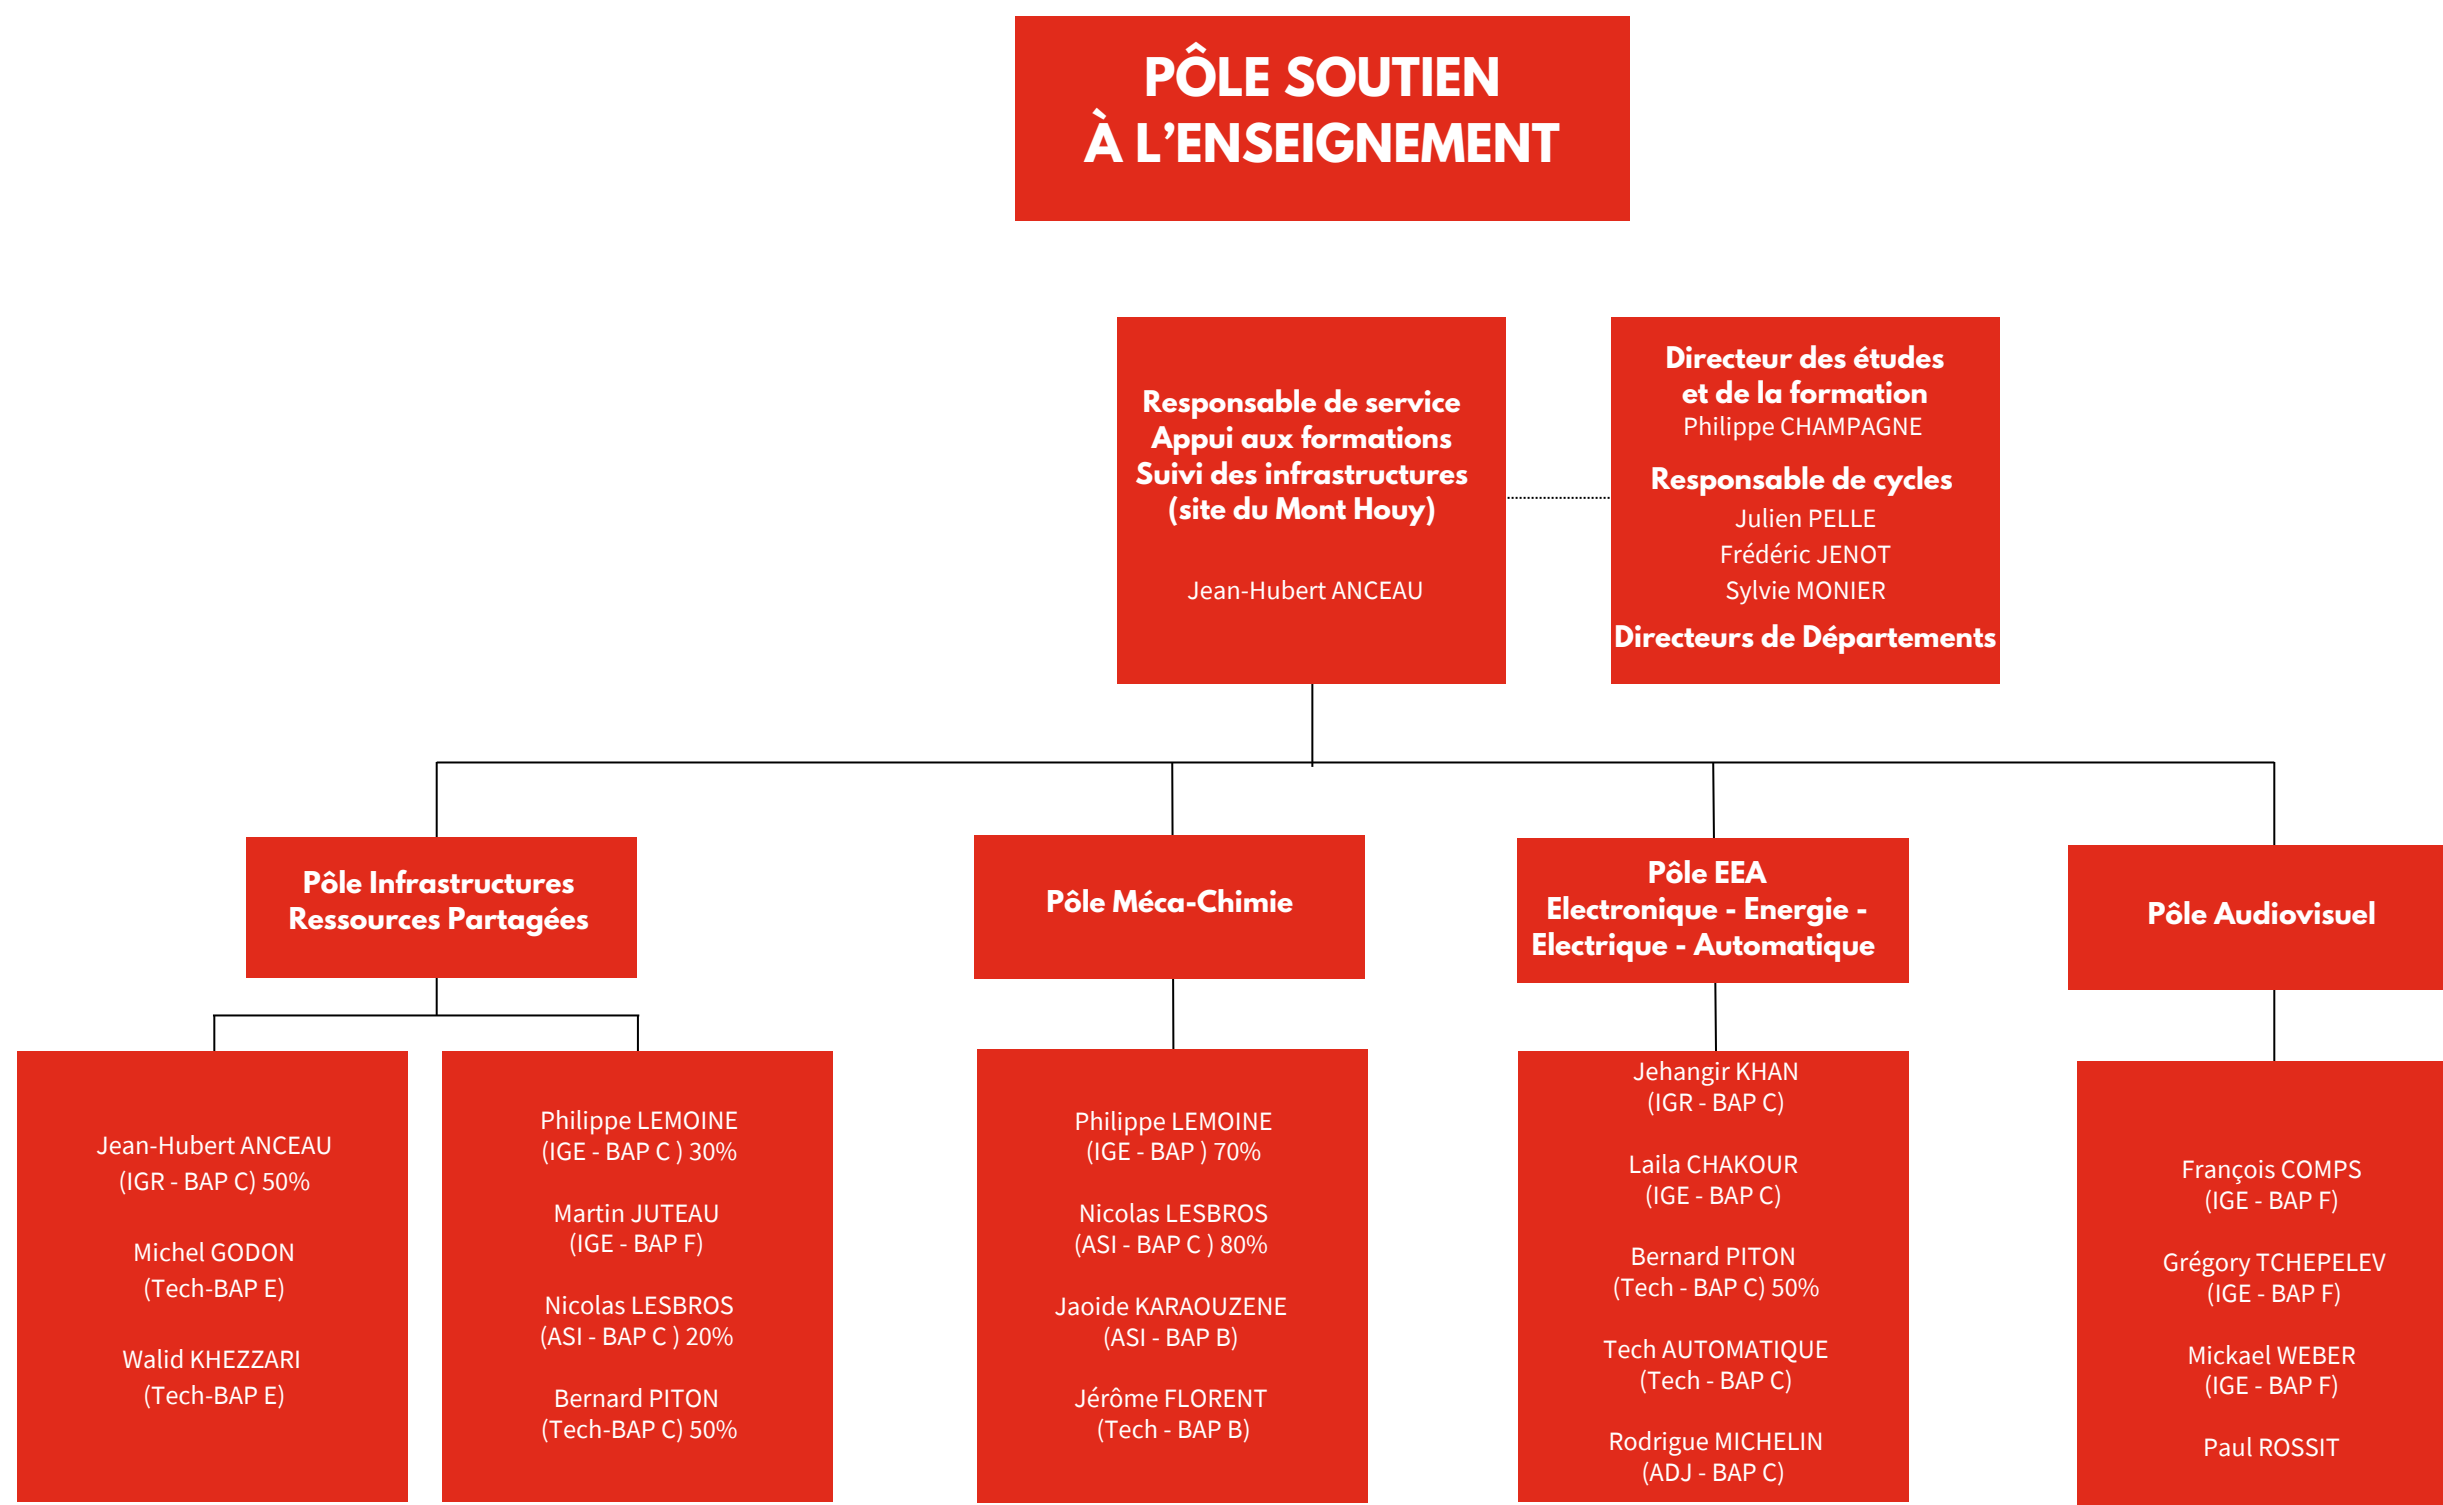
PÔLE SOUTIEN
À L'ENSEIGNEMENT

Responsable de service
Appui aux formations
Suivi des infrastructures
(site du Mont Houy)

Jean-Hubert ANCEAU

Directeur des études et de la formation
Philippe CHAMPAGNE

Responsable de cycles
Julien PELLE
Frédéric JENOT
Sylvie MONIER

Directeurs de Départements

Pôle Infrastructures
Ressources Partagées

Jean-Hubert ANCEAU
(IGR - BAP C) 50%

Michel GODON
(Tech-BAP E)

Walid KHEZZARI
(Tech-BAP E)

Philippe LEMOINE
(IGE - BAP C ) 30%

Martin JUTEAU
(IGE - BAP F)

Nicolas LESBROS
(ASI - BAP C ) 20%

Bernard PITON
(Tech-BAP C) 50%

Pôle Méca-Chimie

Philippe LEMOINE
(IGE - BAP ) 70%

Nicolas LESBROS
(ASI - BAP C ) 80%

Jaoide KARAOUZENE
(ASI - BAP B)

Jérôme FLORENT
(Tech - BAP B)

Pôle EEA
Electronique - Energie - Electrique - Automatique

Jehangir KHAN
(IGR - BAP C)

Laila CHAKOUR
(IGE - BAP C)

Bernard PITON
(Tech - BAP C) 50%

Tech AUTOMATIQUE
(Tech - BAP C)

Rodrigue MICHELIN
(ADJ - BAP C)

Pôle Audiovisuel

François COMPS
(IGE - BAP F)

Grégory TCHEPELEV
(IGE - BAP F)

Mickael WEBER
(IGE - BAP F)

Paul ROSSIT